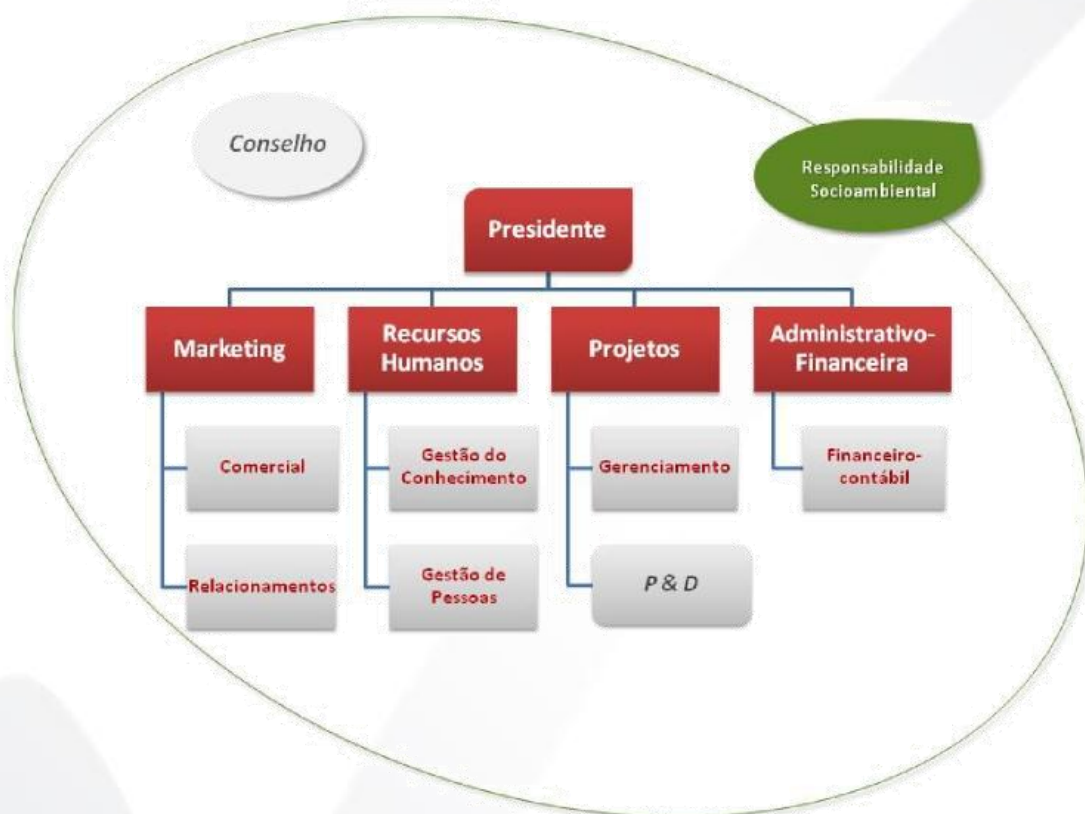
Conselho

Responsabilidade Socioambiental

Presidente

Marketing

Recursos Humanos

Projetos

Administrativo-Financeira

Comercial

Relacionamentos

Gestão do Conhecimento

Gestão de Pessoas

Gerenciamento

P & D

Financeiro-contábil